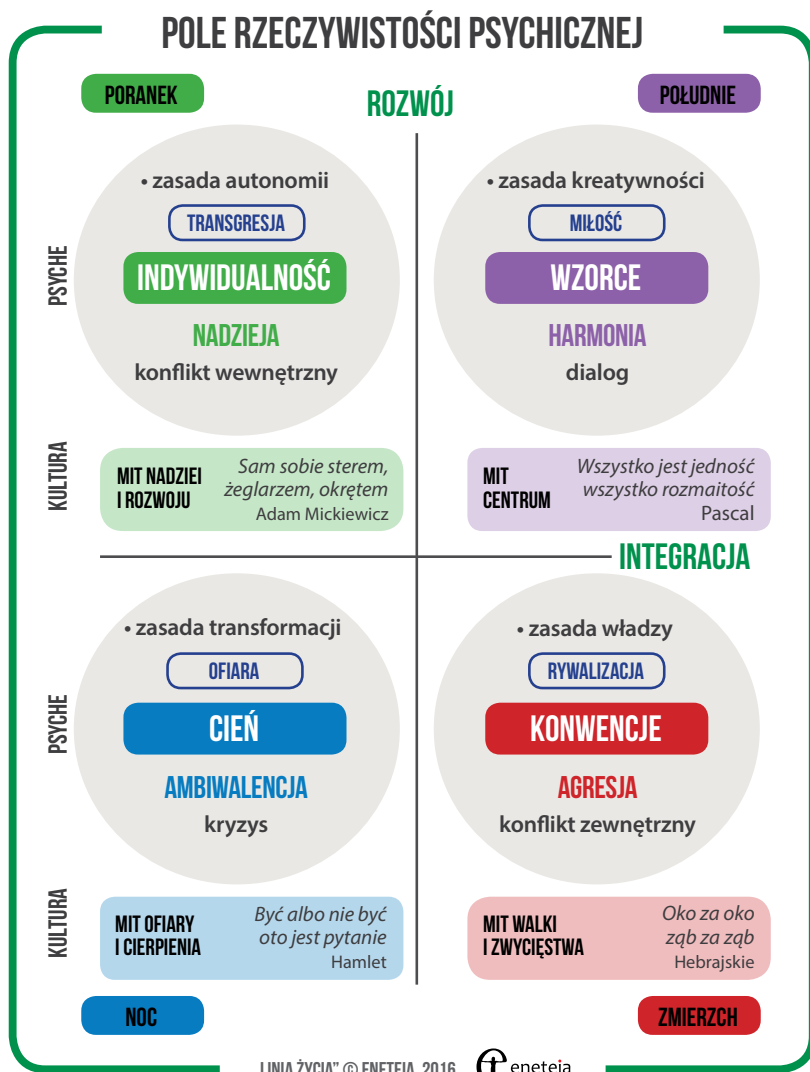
POLE RZECZYWISTOŚCI PSYCHICZNEJ

PORANEK

ROZWÓJ

POŁUDNIE

PSYCHE

• zasada autonomii

TRANSGRESJA

INDYWIDUALNOŚĆ

NADZIEJA

konflikt wewnętrzny

• zasada kreatywności

MIŁOŚĆ

WZORCE

HARMONIA

dialog

KULTURA

MIT NADZIEI I ROZWOJU

Sam sobie sterem, żeglarzem, okrętem
Adam Mickiewicz

MIT CENTRUM

Wszystko jest jedność wszystko rozmaitość
Pascal

INTEGRACJA

PSYCHE

• zasada transformacji

OFIARA

CIEŃ

AMBIWALENCJA

kryzys

• zasada władzy

RYWALIZACJA

KONWENCJE

AGRESJA

konflikt zewnętrzny

KULTURA

MIT OFIARY I CIERPIENIA

Być albo nie być oto jest pytanie
Hamlet

MIT WALKI I ZWYCIĘSTWA

Oko za oko ząb za ząb
Hebrajskie

NOC

ZMIERZCH

LINIA ŻYCIA" © ENETEIA, 2016 eneteia